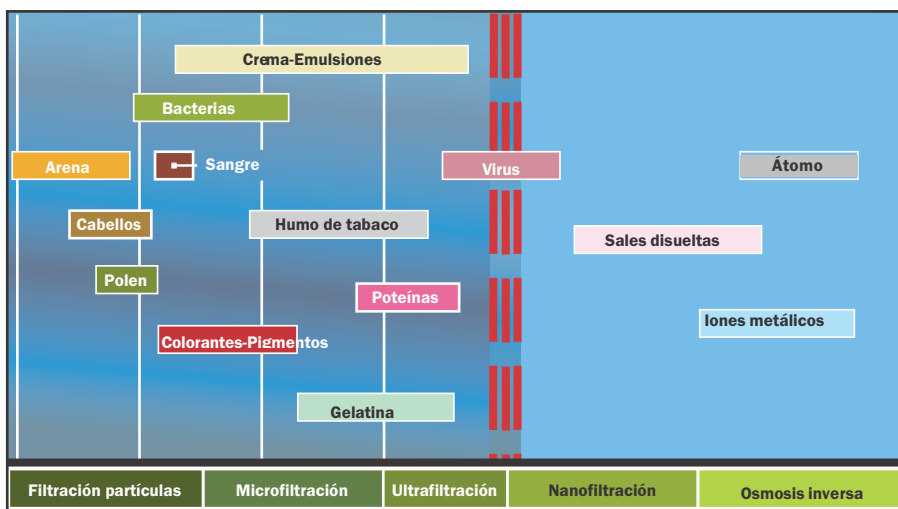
Crema-Emulsiones

Bacterias

Arena

Sangre

Virus

Átomo

Cabellos

Humo de tabaco

Sales disueltas

Polen

Poteínas

Iones metálicos

Colorantes-Pigmentos

Gelatina

Filtración partículas

Microfiltración

Ultrafiltración

Nanofiltración

Osmosis inversa